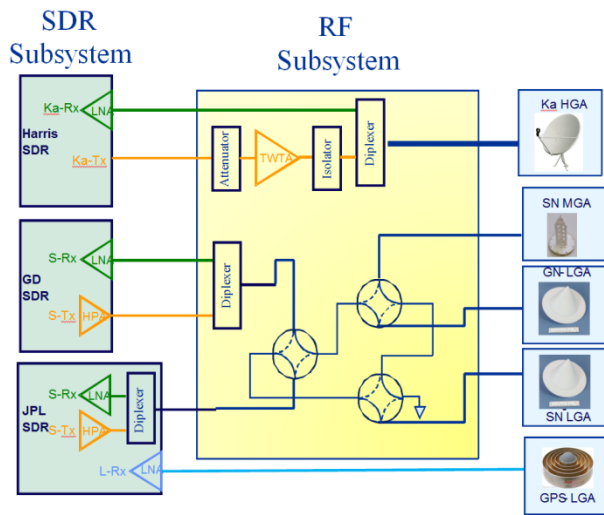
SDR Subsystem

RF Subsystem

Ka-Rx
LNA
Harris SDR
Ka-Tx

Attenuator
TWTA
Isolator
Diplexer

Ka HGA

GD SDR
S-Rx
LNA
S-Tx
HPA

Diplexer

SN MGA
GN-LGA
SN LGA

JPL SDR
S-Rx
LNA
S-Tx
HPA
Diplexer

L-Rx
LNA

GPS LGA